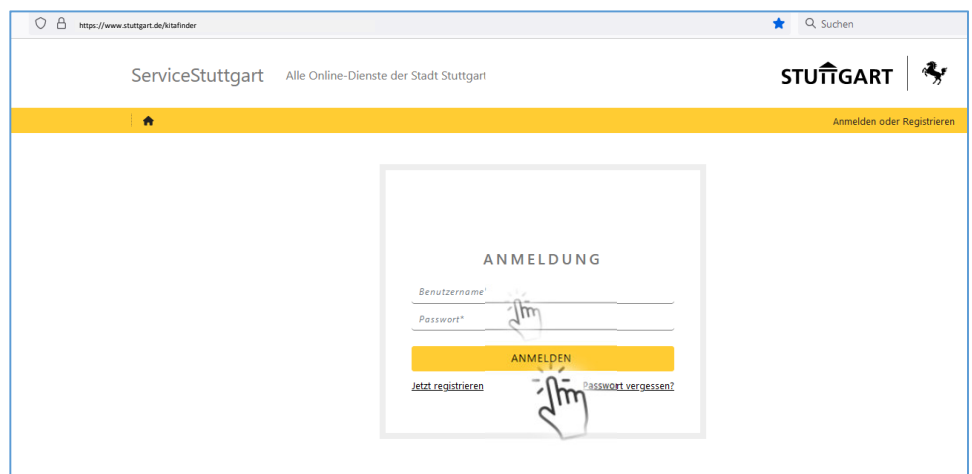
https://www.stuttgart.de/kitafinder

Suchen

ServiceStuttgart Alle Online-Dienste der Stadt Stuttgart

STUTTGART

Anmelden oder Registrieren

ANMELDUNG

Benutzername*

Passwort*

ANMELDEN

Jetzt registrieren

Passwort vergessen?